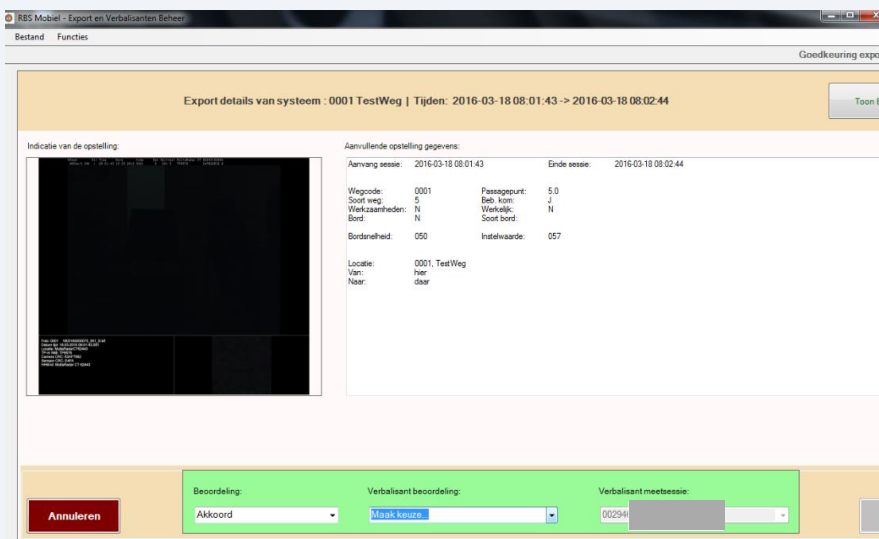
RBS Mobiel - Export en Verbalisanten Beheer

Bestand Functies

Goedkeuring expo

Export details van systeem : 0001 TestWeg | Tijden: 2016-03-18 08:01:43 -> 2016-03-18 08:02:44

Toon

Indicatie van de opstelling:

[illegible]

Aanvullende opstelling gegevens:

| | | | |
|---|---|---|---|
| Aanvang sessie: | 2016-03-18 08:01:43 | Einde sessie: | 2016-03-18 08:02:44 |
| Wegcode: | 0001 | Passagepunt: | 5.0 |
| Soort weg: | 5 | Beb. kom: | J |
| Werkzaamheden: | N | Werkelijk: | N |
| Bord: | N | Soort bord: | |
| Bordsnelheid: | 050 | Instelwaarde: | 057 |
| Locatie: | 0001, TestWeg | | |
| Van: | hier | | |
| Naar: | daar | | |

Annuleren

Beoordeling:
Akkoord

Verbalisant beoordeling:
Maak keuze..

Verbalisant meetsessie:
00294